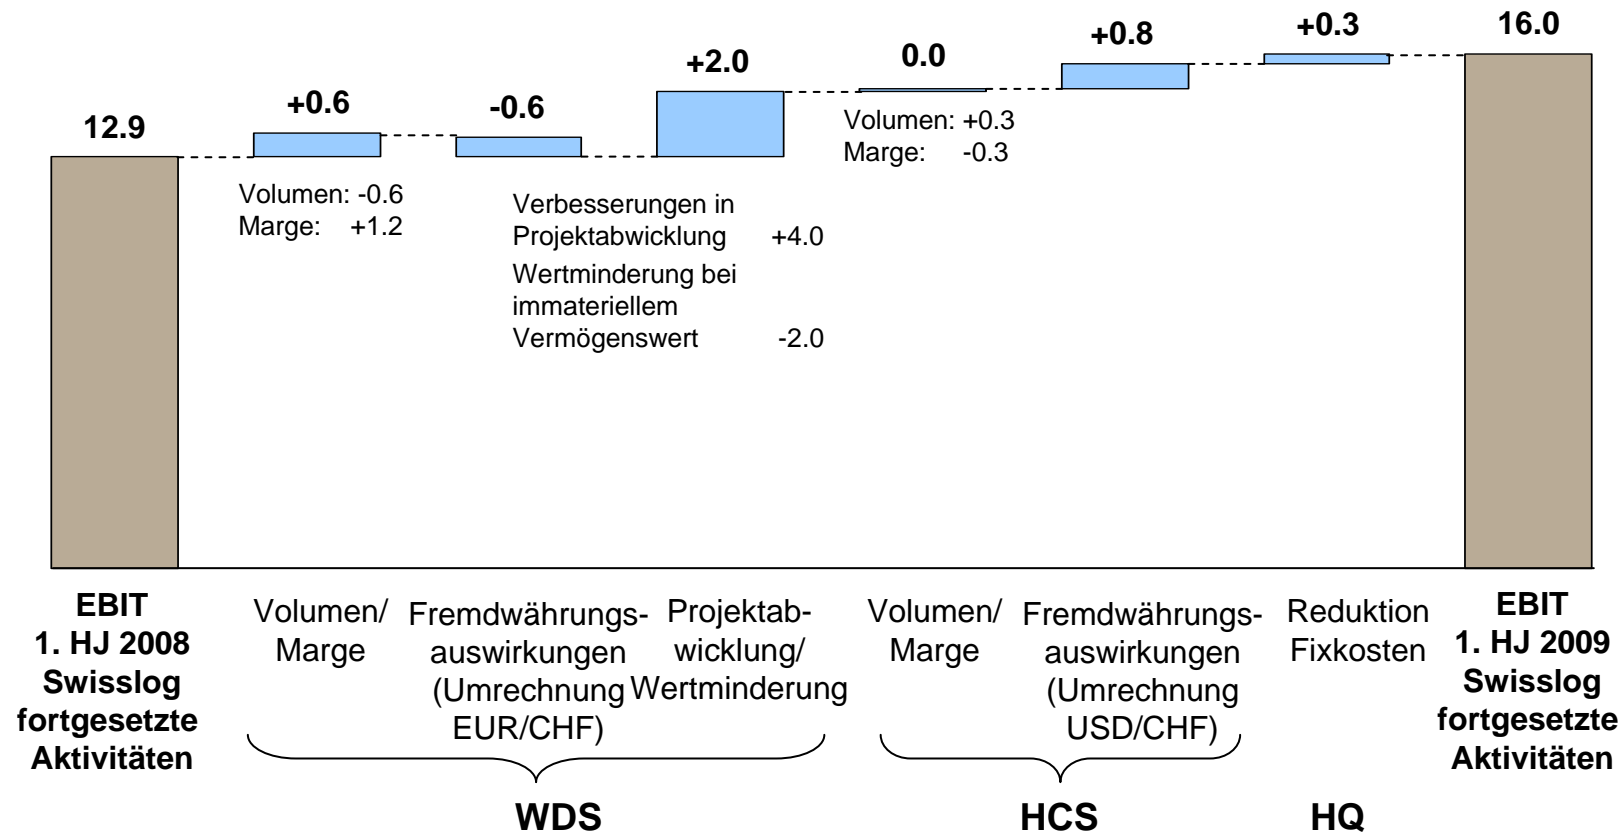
12.9

+0.6

-0.6

+2.0

0.0

+0.8

+0.3

16.0

Volumen: -0.6
Marge: +1.2

Verbesserungen in Projektabwicklung +4.0
Wertminderung bei immateriellem Vermögenswert -2.0

Volumen: +0.3
Marge: -0.3

EBIT
1. HJ 2008
Swisslog
fortgesetzte
Aktivitäten

Volumen/
Marge

Fremdwährungsauswirkungen
(Umrechnung
EUR/CHF)

Projektabwicklung/
Wertminderung

Volumen/
Marge

Fremdwährungsauswirkungen
(Umrechnung
USD/CHF)

Reduktion
Fixkosten

EBIT
1. HJ 2009
Swisslog
fortgesetzte
Aktivitäten

WDS

HCS

HQ